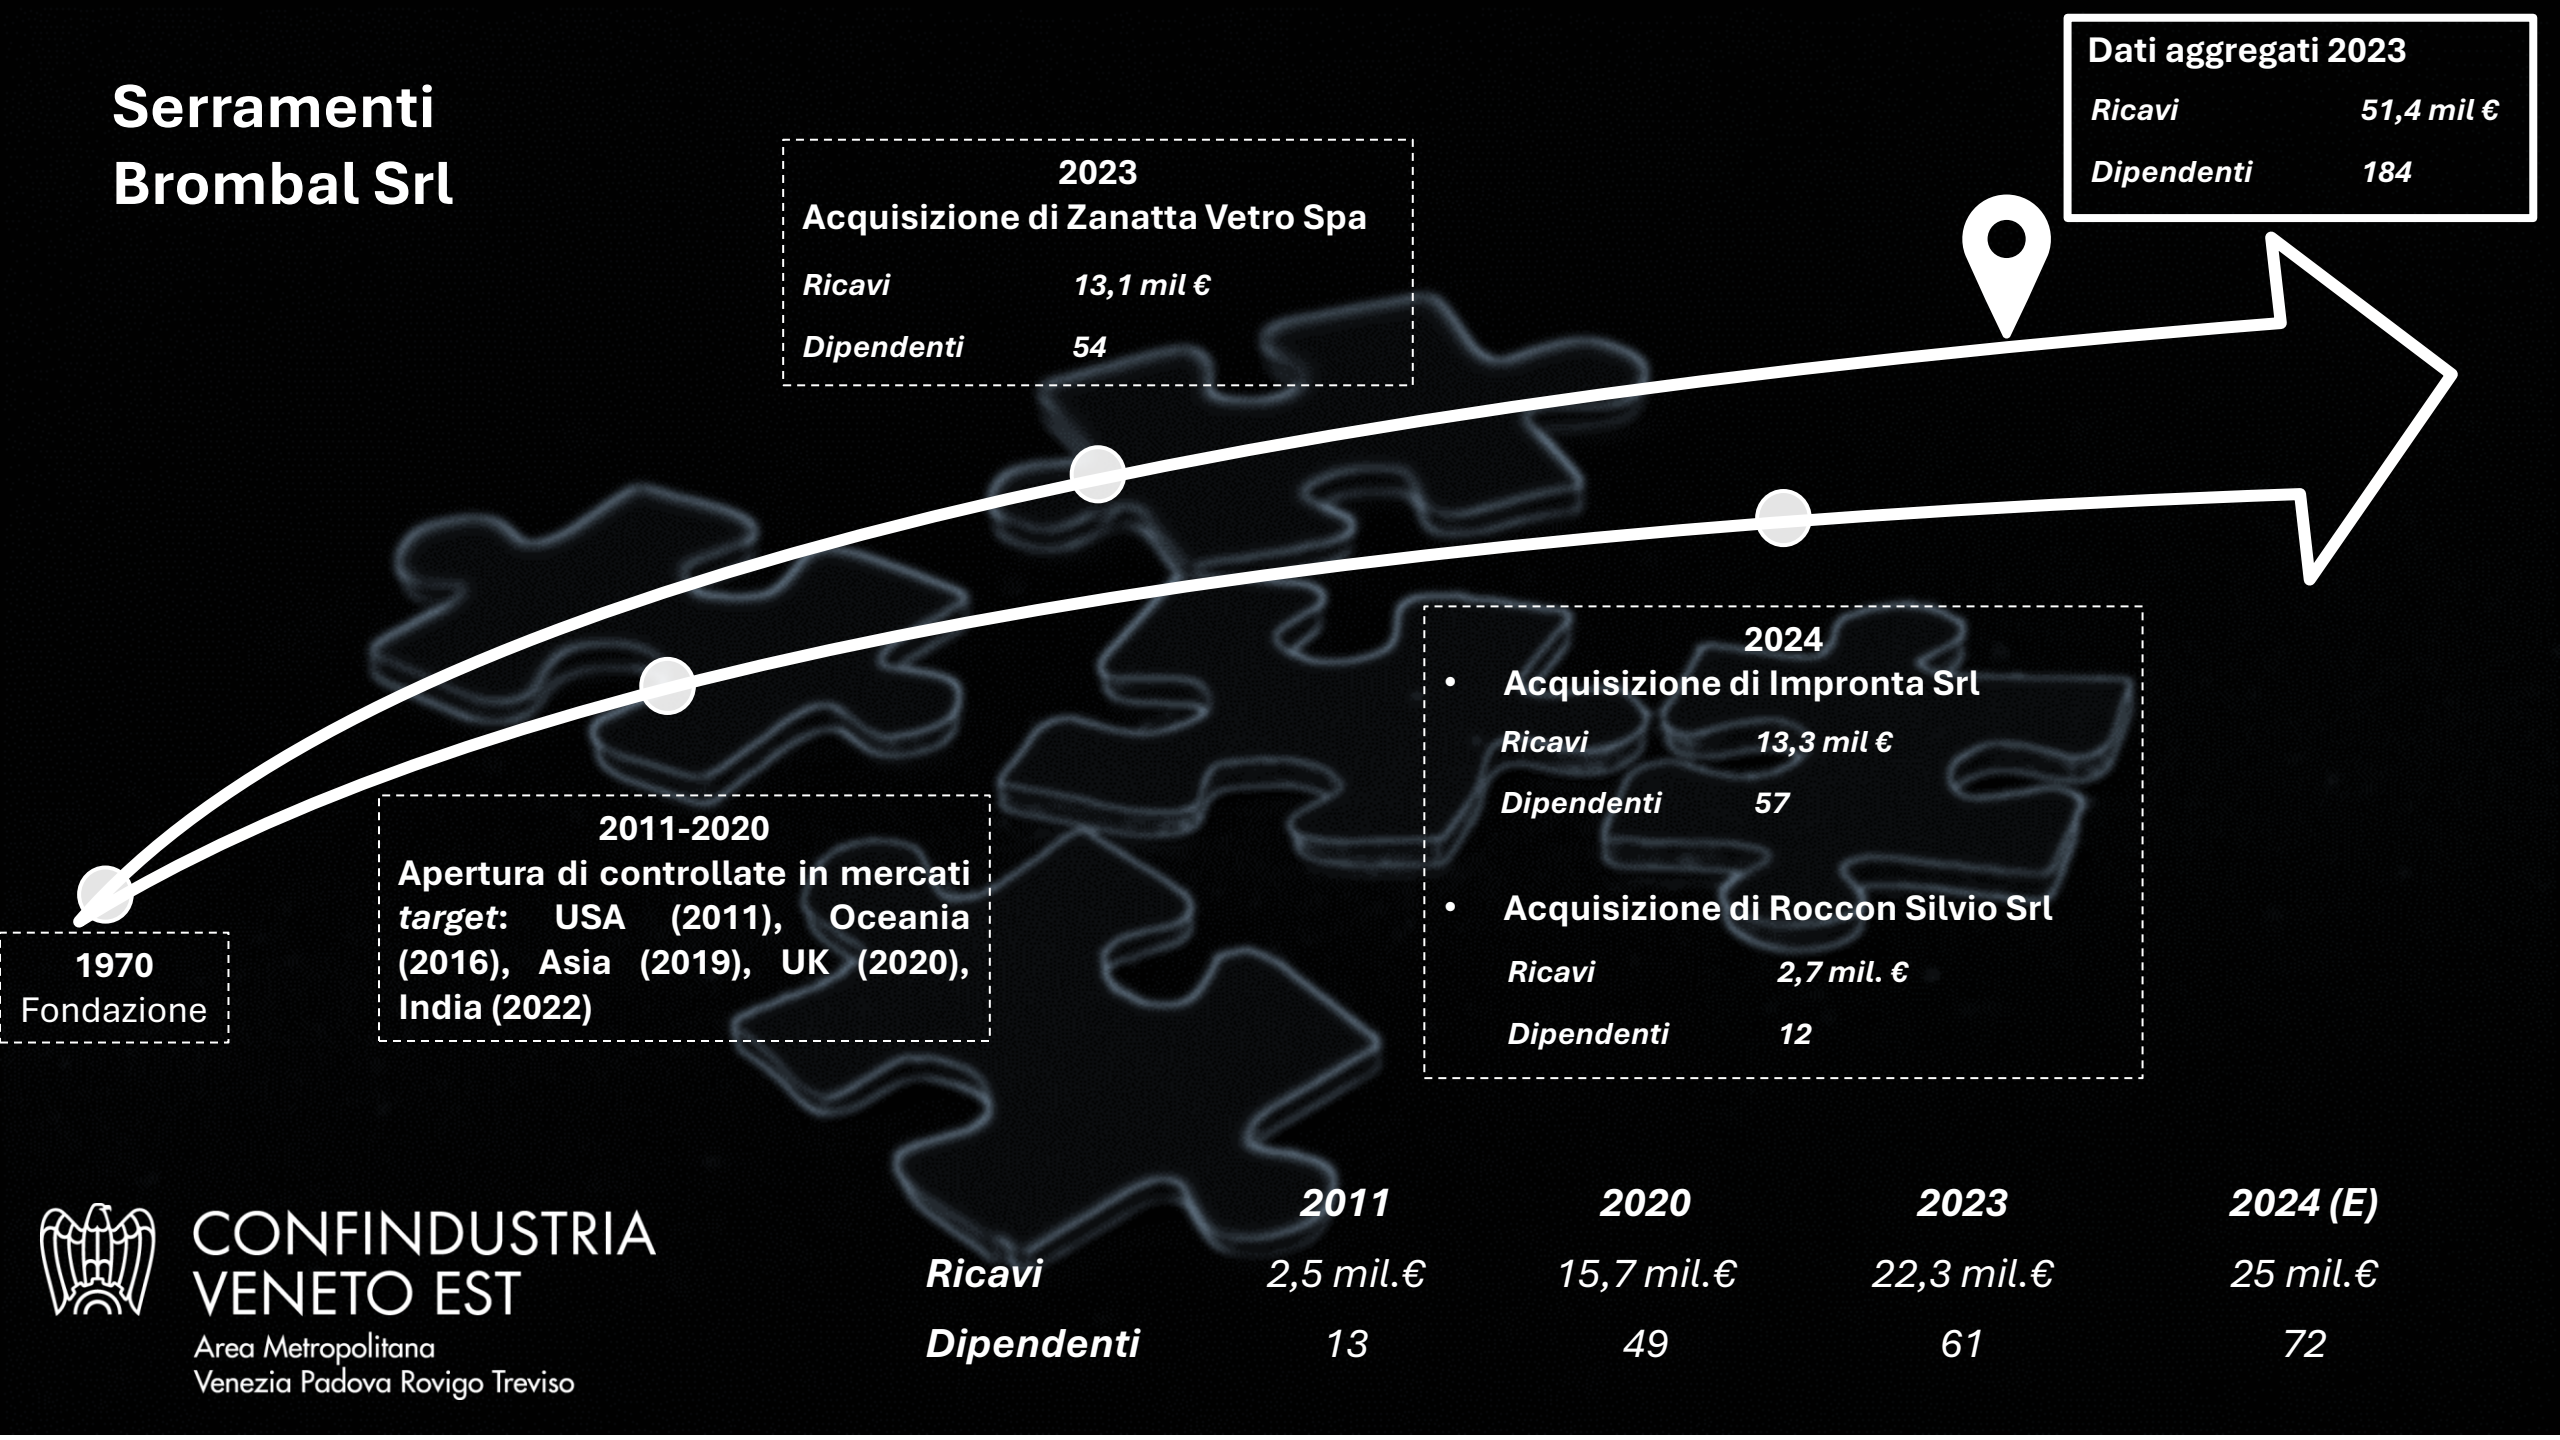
Serramenti Brombal Srl

2023
Acquisizione di Zanatta Vetro Spa
Ricavi 13,1 mil €
Dipendenti 54

Dati aggregati 2023
Ricavi 51,4 mil €
Dipendenti 184

1970
Fondazione

2011-2020
Apertura di controllate in mercati *target*: USA (2011), Oceania (2016), Asia (2019), UK (2020), India (2022)

2024
• Acquisizione di Impronta Srl
Ricavi 13,3 mil €
Dipendenti 57

• Acquisizione di Roccon Silvio Srl
Ricavi 2,7 mil. €
Dipendenti 12

CONFINDUSTRIA VENETO EST
Area Metropolitana
Venezia Padova Rovigo Treviso

| | 2011 | 2020 | 2023 | 2024 (E) |
|---|---|---|---|---|
| Ricavi | 2,5 mil.€ | 15,7 mil.€ | 22,3 mil.€ | 25 mil.€ |
| Dipendenti | 13 | 49 | 61 | 72 |